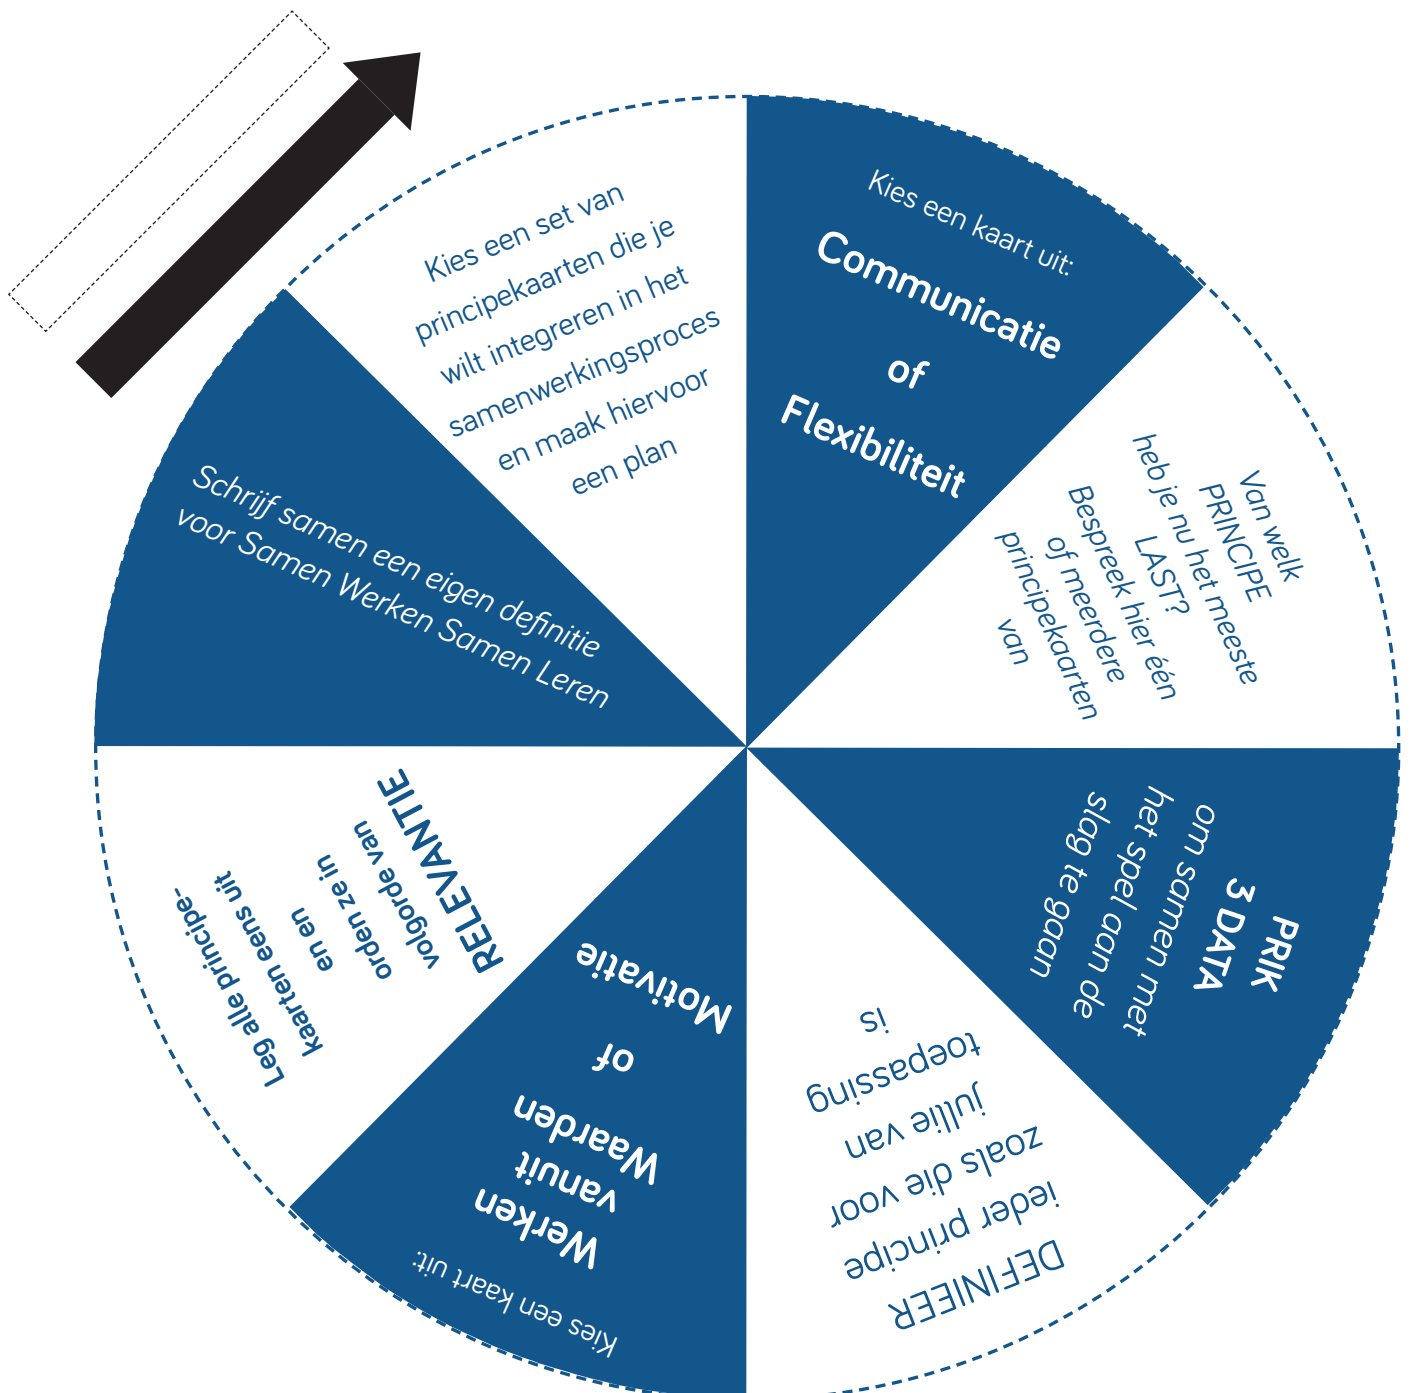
Kies een kaart uit:
Communicatie
of
Flexibiliteit

Van welk PRINCIPE heb je nu het meeste LAST? Bespreek hier één of meerdere principekaarten van

PRIK 3 DATA om samen met het spel aan de slag te gaan

DEFINIEER ieder principe zoals die voor jullie van toepassing is

Kies een kaart uit:
Werken vanuit Waarden
of
Motivatie

RELEVANTIE
Leg alle principekaarten eens uit en orden ze in volgorde van

Schrijf samen een eigen definitie voor Samen Werken Samen Leren

Kies een set van principekaarten die je wilt integreren in het samenwerkingsproces en maak hiervoor een plan